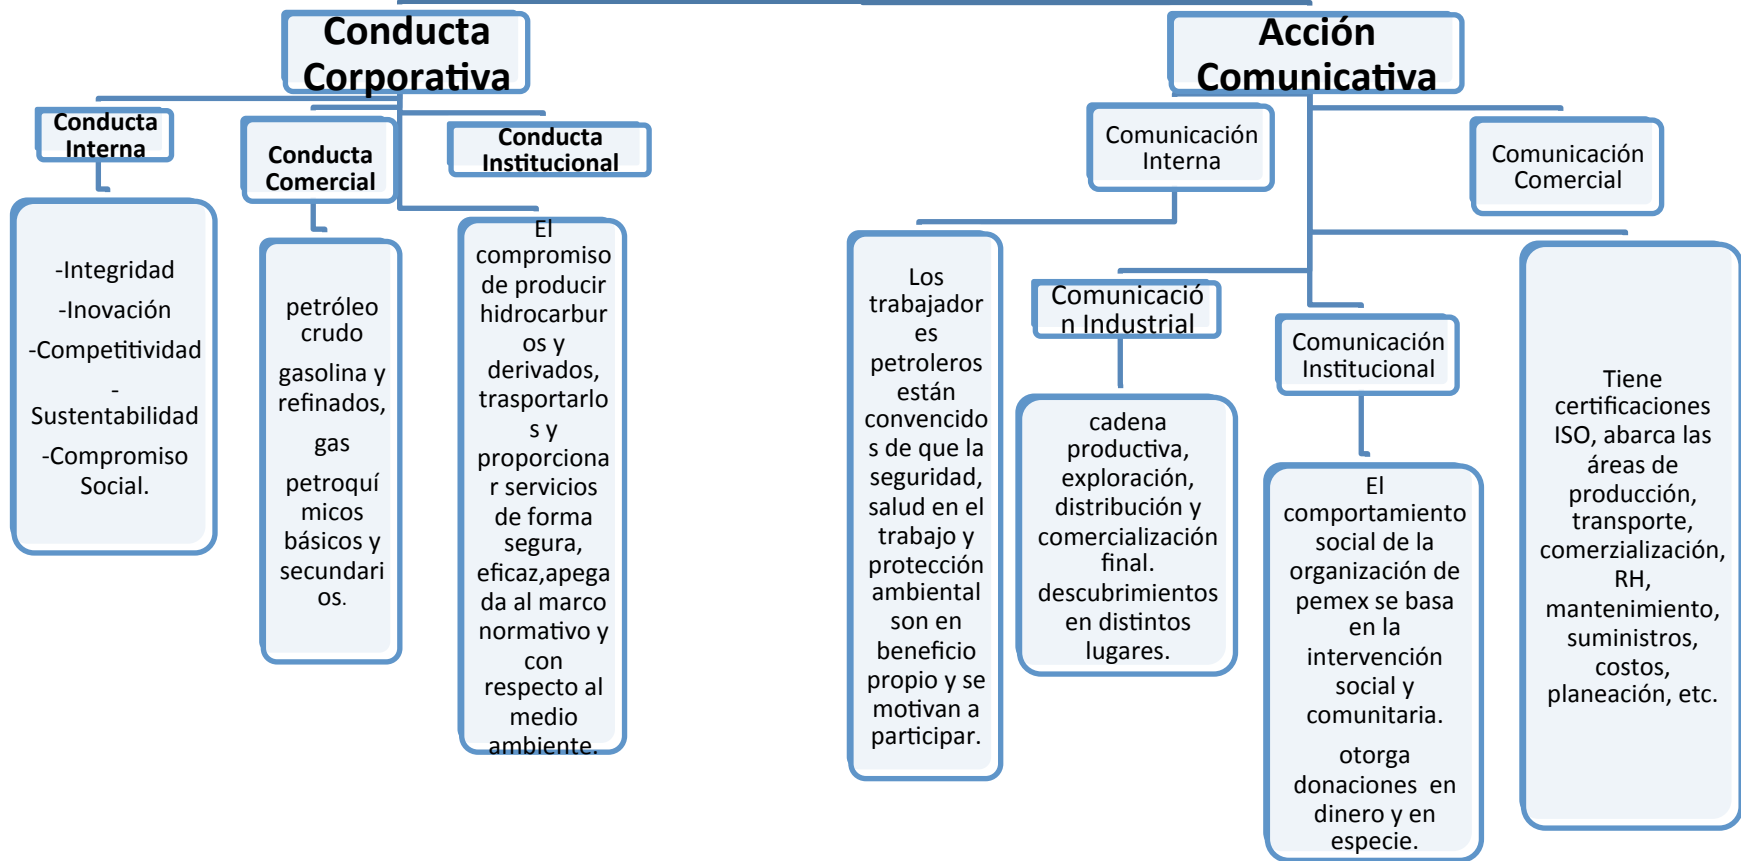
Conducta Corporativa

Conducta Interna

-Integridad
-Inovación
-Competitividad
-Sustentabilidad
-Compromiso Social.

Conducta Comercial

petróleo crudo
gasolina y refinados,
gas
petroquímicos básicos y secundarios.

Conducta Institucional

El compromiso de producir hidrocarburos y derivados, trasportarlos y proporcionar servicios de forma segura, eficaz,apegada al marco normativo y con respecto al medio ambiente.

Acción Comunicativa

Comunicación Interna

Los trabajadores petroleros están convencidos de que la seguridad, salud en el trabajo y protección ambiental son en beneficio propio y se motivan a participar.

Comunicación Industrial

cadena productiva, exploración, distribución y comercialización final.
descubrimientos en distintos lugares.

Comunicación Institucional

El comportamiento social de la organización de pemex se basa en la intervención social y comunitaria.
otorga donaciones en dinero y en especie.

Comunicación Comercial

Tiene certificaciones ISO, abarca las áreas de producción, transporte, comerzialización, RH, mantenimiento, suministros, costos, planeación, etc.